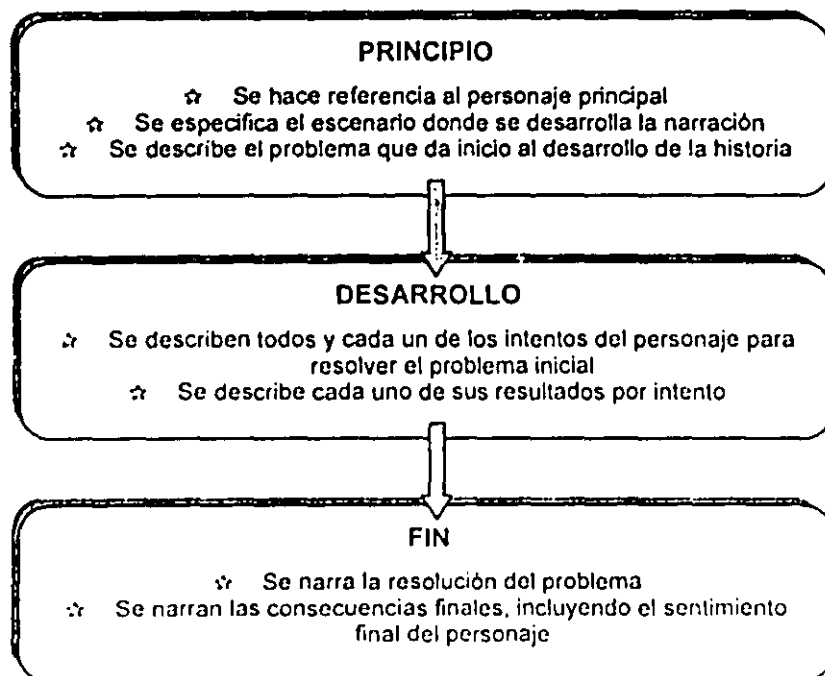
PRINCIPIO

☆ Se hace referencia al personaje principal
☆ Se especifica el escenario donde se desarrolla la narración
☆ Se describe el problema que da inicio al desarrollo de la historia

DESARROLLO

☆ Se describen todos y cada un de los intentos del personaje para resolver el problema inicial
☆ Se describe cada uno de sus resultados por intento

FIN

☆ Se narra la resolución del problema
☆ Se narran las consecuencias finales, incluyendo el sentimiento final del personaje